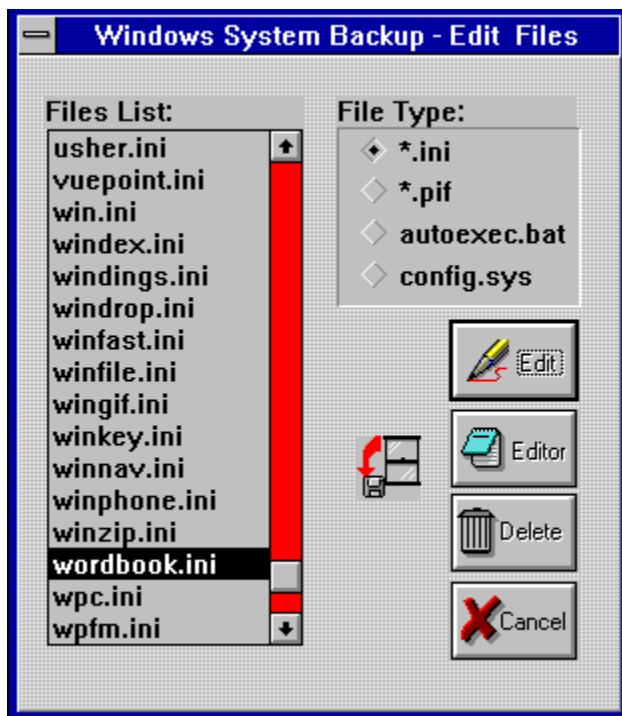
Windows System Backup - Edit Files

Files List:
usher.ini
vuepoint.ini
win.ini
windex.ini
windings.ini
windrop.ini
winfast.ini
winfile.ini
wingif.ini
winkey.ini
winnav.ini
winphone.ini
winzip.ini
wordbook.ini
wpc.ini
wpfm.ini

File Type:
*.ini
*.pif
autoexec.bat
config.sys

Edit
Editor
Delete
Cancel